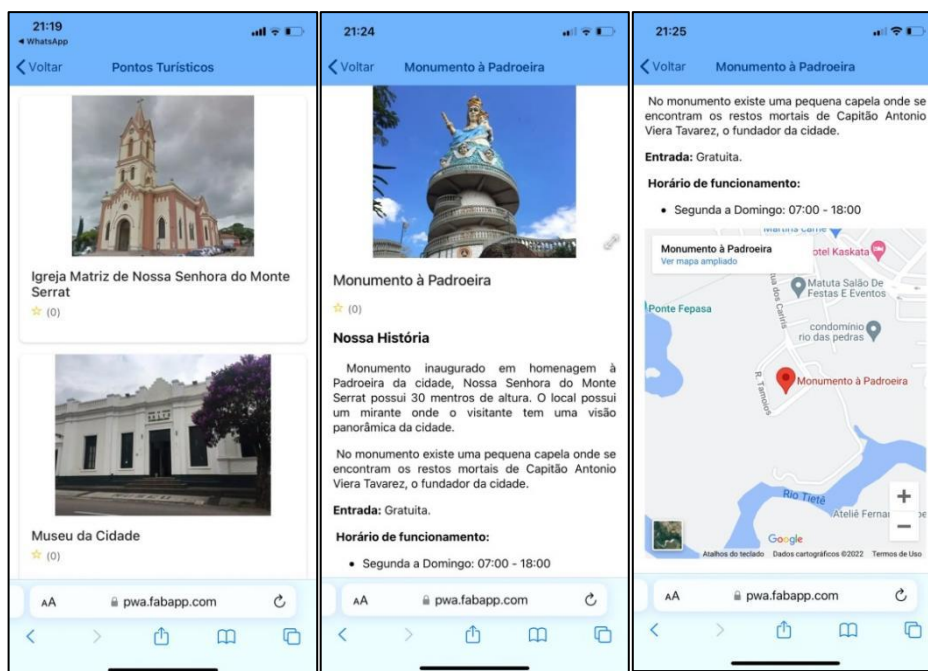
21:19
◂ WhatsApp
Voltar
Pontos Turísticos

Igreja Matriz de Nossa Senhora do Monte Serrat
☆ (0)

Museu da Cidade
☆ (0)

AA
pwa.fabapp.com

21:24
Voltar
Monumento à Padroeira

Monumento à Padroeira
☆ (0)

Nossa História

Monumento inaugurado em homenagem à Padroeira da cidade, Nossa Senhora do Monte Serrat possui 30 mentros de altura. O local possui um mirante onde o visitante tem uma visão panorâmica da cidade.

No monumento existe uma pequena capela onde se encontram os restos mortais de Capitão Antonio Viera Tavarez, o fundador da cidade.

Entrada: Gratuita.

Horário de funcionamento:

• Segunda a Domingo: 07:00 - 18:00

AA
pwa.fabapp.com

21:25
Voltar
Monumento à Padroeira

No monumento existe uma pequena capela onde se encontram os restos mortais de Capitão Antonio Viera Tavarez, o fundador da cidade.

Entrada: Gratuita.

Horário de funcionamento:

• Segunda a Domingo: 07:00 - 18:00

Monumento à Padroeira
Ver mapa ampliado
otel Kaskata
Matuta Salão De Festas E Eventos
Ponte Fepasa
condominio rio das pedras
R. Tamoios
Monumento à Padroeira
Rio Tietê
Ateliê Fernan
Google
Atalhos do teclado
Dados cartográficos ©2022
Termos de Uso

AA
pwa.fabapp.com